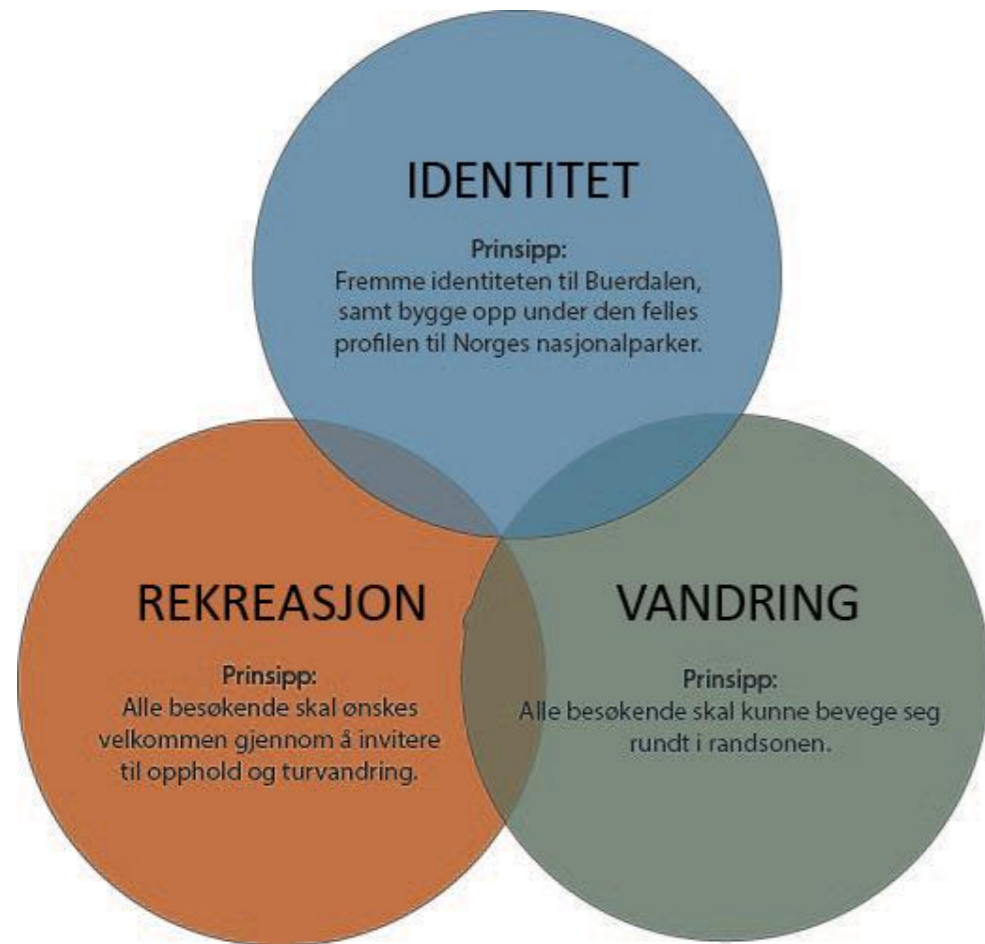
IDENTITET

Prinsipp:
Fremme identiteten til Buerdalen, samt bygge opp under den felles profilen til Norges nasjonalparker.

REKREASJON

Prinsipp:
Alle besøkende skal ønskes velkommen gjennom å invitere til opphold og turvandring.

VANDRING

Prinsipp:
Alle besøkende skal kunne bevege seg rundt i randsonen.